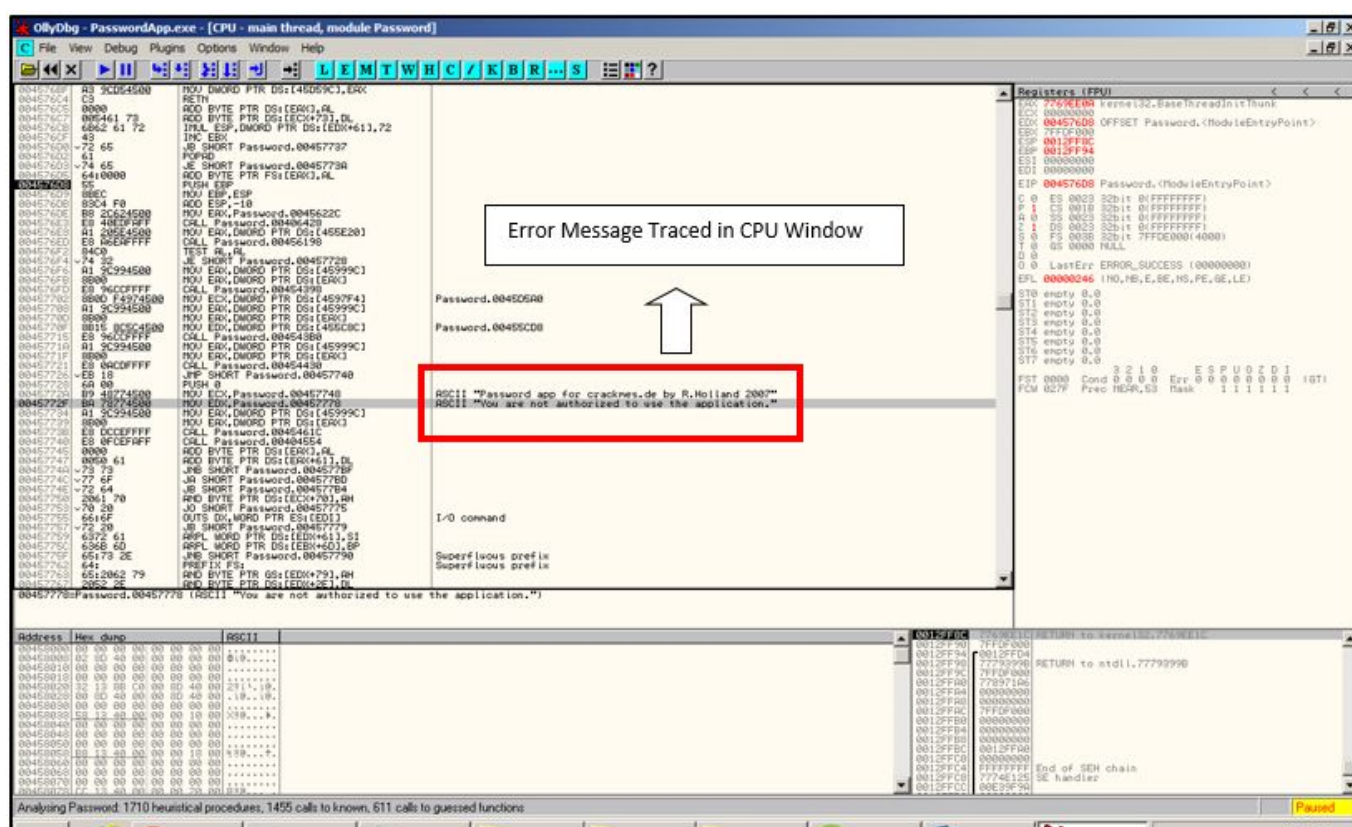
OllyDbg - PasswordApp.exe - [CPU - main thread, module Password]

C File View Debug Plugins Options Window Help

L E M T W H C / K B R ... S

| | | | |
|---|---|---|---|
| 004576BF | A3 9CD54500 | MOV DWORD PTR DS:[45D59C],EAX | |
| 004576C4 | C3 | RETN | |
| 004576C5 | 0000 | ADD BYTE PTR DS:[EAX],AL | |
| 004576C7 | 005461 73 | ADD BYTE PTR DS:[ECX+73],DL | |
| 004576CB | 6B62 61 72 | IMUL ESP,DWORD PTR DS:[EDX+61],72 | |
| 004576CF | 43 | INC EBX | |
| 004576D0 | 72 65 | JB SHORT Password.00457737 | |
| 004576D2 | 61 | POPAD | |
| 004576D3 | 74 65 | JE SHORT Password.0045773A | |
| 004576D5 | 64:0000 | ADD BYTE PTR FS:[EAX],AL | |
| 004576D8 | 55 | PUSH EBP | |
| 004576D9 | 8BEC | MOV EBP,ESP | |
| 004576DB | 83C4 F0 | ADD ESP,-10 | |
| 004576DE | B8 2C624500 | MOV EAX,Password.0045622C | |
| 004576E3 | E8 4BEDFAFF | CALL Password.00406428 | |
| 004576E8 | A1 205E4500 | MOV EAX,DWORD PTR DS:[455E20] | |
| 004576ED | E8 A6EAFFFF | CALL Password.00456198 | |
| 004576F2 | 84C0 | TEST AL,AL | |
| 004576F4 | 74 32 | JE SHORT Password.00457728 | |
| 004576F6 | A1 9C994500 | MOV EAX,DWORD PTR DS:[45999C] | |
| 004576FB | 8B00 | MOV EAX,DWORD PTR DS:[EAX] | |
| 004576FD | E8 96CCFFFF | CALL Password.00454398 | |
| 00457702 | 8B0D F4974500 | MOV ECX,DWORD PTR DS:[4597F4] | Password.0045D5A0 |
| 00457708 | A1 9C994500 | MOV EAX,DWORD PTR DS:[45999C] | |
| 0045770D | 8B00 | MOV EAX,DWORD PTR DS:[EAX] | |
| 0045770F | 8B15 8C5C4500 | MOV EDX,DWORD PTR DS:[455C8C] | Password.00455CD8 |
| 00457715 | E8 96CCFFFF | CALL Password.004543B0 | |
| 0045771A | A1 9C994500 | MOV EAX,DWORD PTR DS:[45999C] | |
| 0045771F | 8B00 | MOV EAX,DWORD PTR DS:[EAX] | |
| 00457721 | E8 0ACDFFFF | CALL Password.00454430 | |
| 00457726 | EB 18 | JMP SHORT Password.00457740 | |
| 00457728 | 6A 00 | PUSH 0 | |
| 0045772A | B9 48774500 | MOV ECX,Password.00457748 | ASCII "Password app for crackmes.de by R.Holland 2007" |
| 0045772F | BA 78774500 | MOV EDX,Password.00457778 | ASCII "You are not authorized to use the application." |
| 00457734 | A1 9C994500 | MOV EAX,DWORD PTR DS:[45999C] | |
| 00457739 | 8B00 | MOV EAX,DWORD PTR DS:[EAX] | |
| 0045773B | E8 DCCEFFFF | CALL Password.0045461C | |
| 00457740 | E8 0FCEFAFF | CALL Password.00404554 | |
| 00457745 | 0000 | ADD BYTE PTR DS:[EAX],AL | |
| 00457747 | 0050 61 | ADD BYTE PTR DS:[EAX+61],DL | |
| 0045774A | 73 73 | JNB SHORT Password.004577BF | |
| 0045774C | 77 6F | JA SHORT Password.004577BD | |
| 0045774E | 72 64 | JB SHORT Password.004577B4 | |
| 00457750 | 2061 70 | AND BYTE PTR DS:[ECX+70],AH | |
| 00457753 | 70 20 | JO SHORT Password.00457775 | |
| 00457755 | 66:6F | OUTS DX,WORD PTR ES:[EDI] | I/O command |
| 00457757 | 72 20 | JB SHORT Password.00457779 | |
| 00457759 | 6372 61 | ARPL WORD PTR DS:[EDX+61],SI | |
| 0045775C | 636B 6D | ARPL WORD PTR DS:[EBX+6D],BP | |
| 0045775F | 65:73 2E | JNB SHORT Password.00457790 | Superfluous prefix |
| 00457762 | 64: | PREFIX FS: | Superfluous prefix |
| 00457763 | 65:2062 79 | AND BYTE PTR GS:[EDX+79],AH | |
| 00457767 | 2052 2E | AND BYTE PTR DS:[EDX+2E],DL | |

00457778=Password.00457778 (ASCII "You are not authorized to use the application.")

Error Message Traced in CPU Window

Registers (FPU)
EAX 7769EE0A kernel32.BaseThreadInitThunk
ECX 00000000
EDX 004576D8 OFFSET Password.<ModuleEntryPoint>
EBX 7FFDF000
ESP 0012FF8C
EBP 0012FF94
ESI 00000000
EDI 00000000

EIP 004576D8 Password.<ModuleEntryPoint>

C 0 ES 0023 32bit 0(FFFFFFFF)
P 1 CS 001B 32bit 0(FFFFFFFF)
A 0 SS 0023 32bit 0(FFFFFFFF)
Z 1 DS 0023 32bit 0(FFFFFFFF)
S 0 FS 003B 32bit 7FFDE000(4000)
T 0 GS 0000 NULL
D 0
O 0 LastErr ERROR_SUCCESS (00000000)

EFL 00000246 (NO,NB,E,BE,NS,PE,GE,LE)

ST0 empty 0.0
ST1 empty 0.0
ST2 empty 0.0
ST3 empty 0.0
ST4 empty 0.0
ST5 empty 0.0
ST6 empty 0.0
ST7 empty 0.0
3 2 1 0 E S P U O Z D I
FST 0000 Cond 0 0 0 0 Err 0 0 0 0 0 0 0 0 (GT)
FCW 027F Prec NEAR,53 Mask 1 1 1 1 1 1

Address | Hex dump | ASCII

0012FF8C 7769EE1C RETURN to kernel32.7769EE1C
0012FF90 7FFDF000
0012FF94 0012FFD4
0012FF98 7779399B RETURN to ntdll.7779399B
0012FF9C 7FFDF000
0012FFA0 778971A6
0012FFA4 00000000
0012FFA8 00000000
0012FFAC 7FFDF000
0012FFB0 00000000
0012FFB4 00000000
0012FFB8 00000000
0012FFBC 0012FFA0
0012FFC0 00000000
0012FFC4 FFFFFFFF End of SEH chain
0012FFC8 7774E125 SE handler
0012FFCC 00E39F9A

Analysing Password: 1710 heuristical procedures, 1455 calls to known, 611 calls to guessed functions

Paused